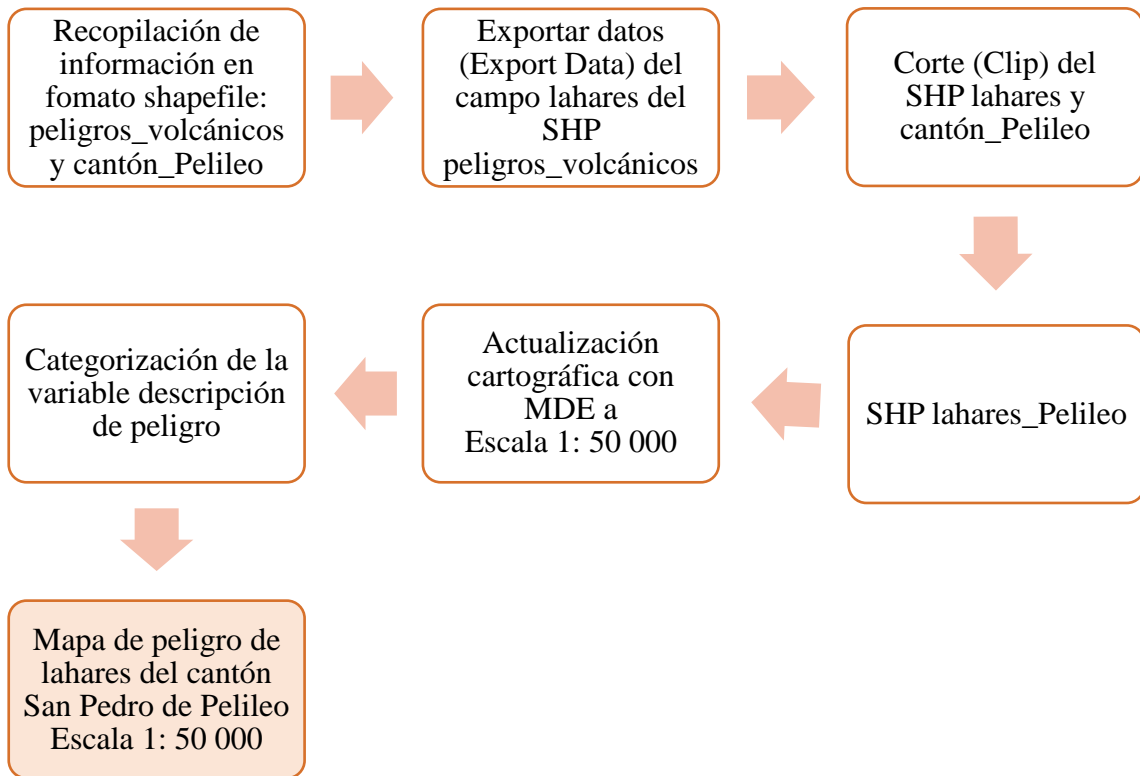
Recopilación de información en fomato shapefile: peligros_volcánicos y cantón_Pelileo

Exportar datos (Export Data) del campo lahares del SHP peligros_volcánicos

Corte (Clip) del SHP lahares y cantón_Pelileo

SHP lahares_Pelileo

Actualización cartográfica con MDE a Escala 1: 50 000

Categorización de la variable descripción de peligro

Mapa de peligro de lahares del cantón San Pedro de Pelileo Escala 1: 50 000